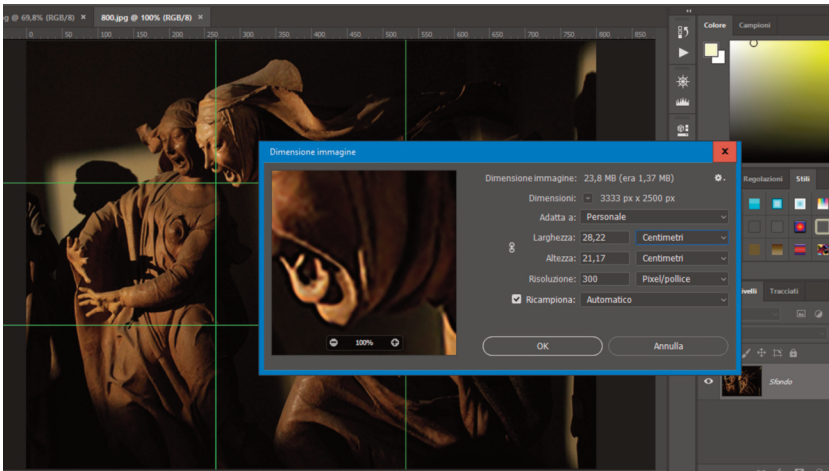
g @ 69,8% (RGB/8) × 800.jpg @ 100% (RGB/8) ×

0 50 100 150 200 250 300 350 400 450 500 550 600 650 700 750 800 850

Colore Campioni

Dimensione immagine

Dimensione immagine: 23,8 MB (era 1,37 MB)

Dimensioni: 3333 px x 2500 px

Adatta a: Personale

Larghezza: 28,22 Centimetri

Altezza: 21,17 Centimetri

Risoluzione: 300 Pixel/pollice

Ricampiona: Automatico

100%

OK Annulla

Regolazioni Stili

ivelli Tracciati

Sfondo